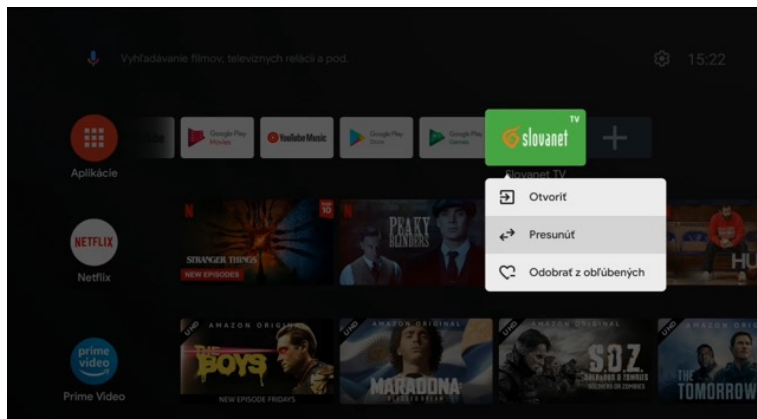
Vyhľadávanie filmov, televíznych relácií a pod.

15:22

Aplikácie

Google Play Movies

YouTube Music

Google Play Store

Google Play Games

TV

slovanet

Slovanet TV

Otvoriť

Presunúť

Odobrať z obľúbených

NETFLIX

Netflix

STRANGER THINGS

NEW EPISODES

PEAKY BLINDERS

prime video

Prime Video

AMAZON ORIGINAL

THE BOYS

NEW EPISODE FRIDAYS

AMAZON ORIGINAL

MARADONA

AMAZON ORIGINAL

SOZ

AMAZON ORIGINAL

THE TOMORROW